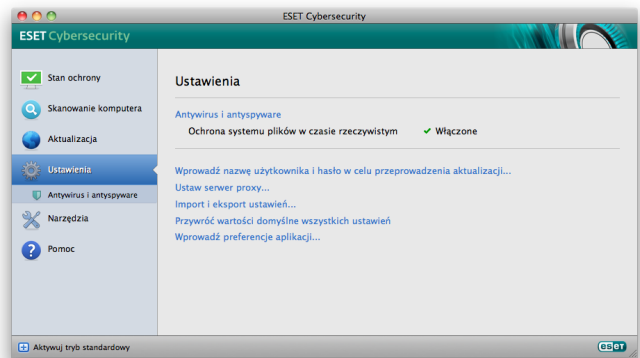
ESET Cybersecurity

ESET Cybersecurity

Stan ochrony
Skanowanie komputera
Aktualizacja
Ustawienia
Antywirus i antyspyware
Narzędzia
Pomoc

Ustawienia

Antywirus i antyspyware
Ochrona systemu plików w czasie rzeczywistym ✔ Włączone

Wprowadź nazwę użytkownika i hasło w celu przeprowadzenia aktualizacji...
Ustaw serwer proxy...
Import i eksport ustawień...
Przywróć wartości domyślne wszystkich ustawień
Wprowadź preferencje aplikacji...

Aktywuj tryb standardowy

eset